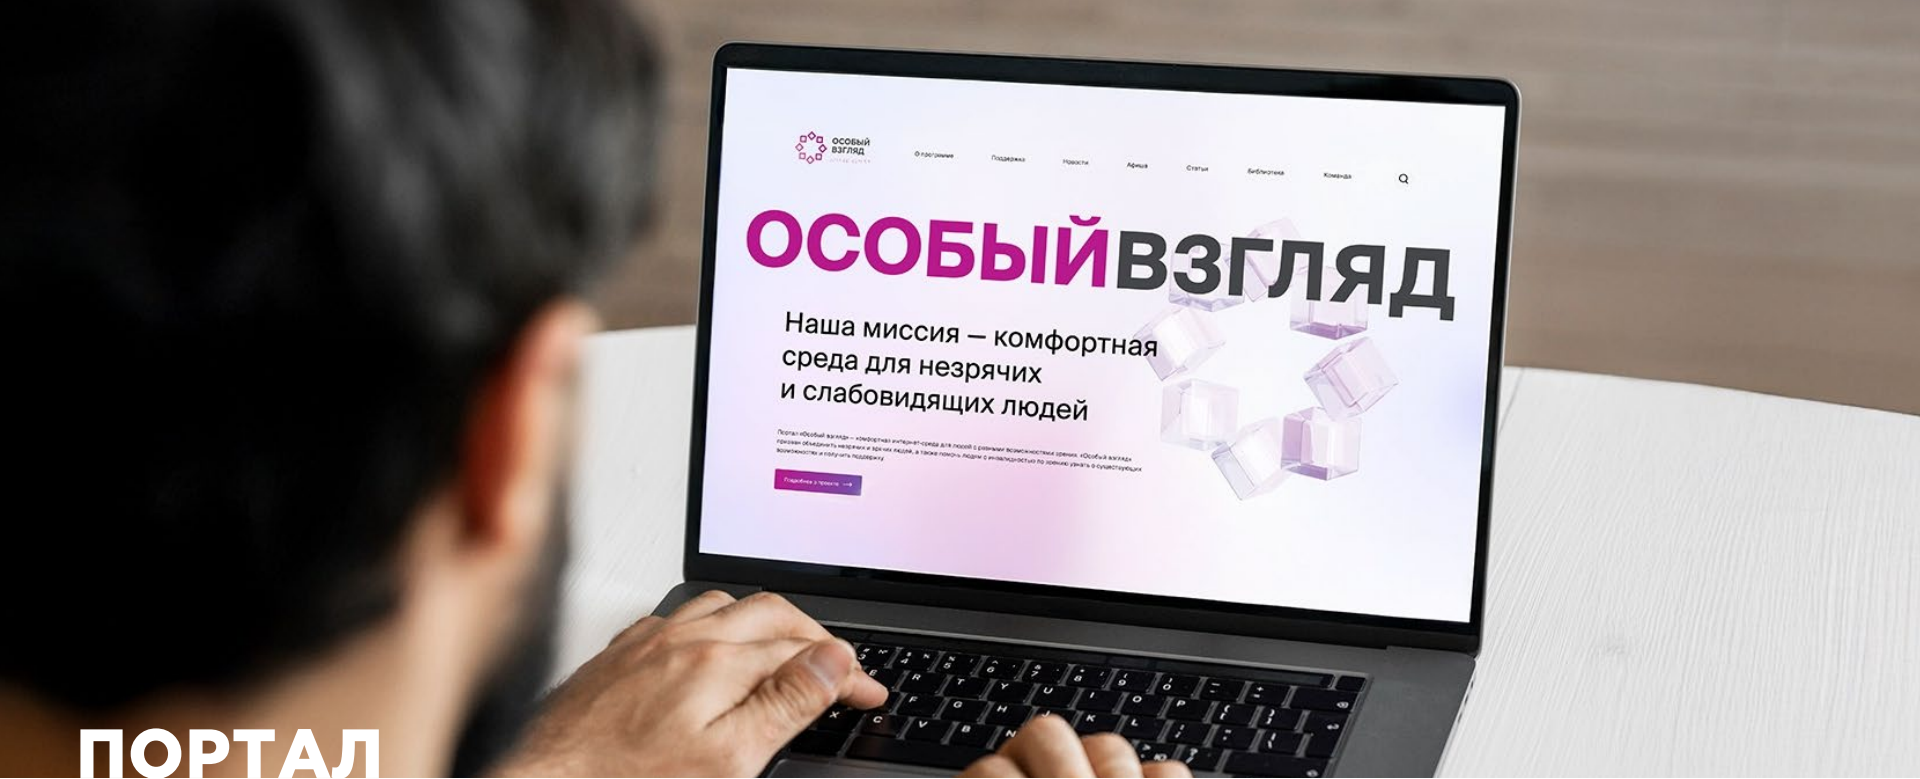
ОСОБЫЙ ВЗГЛЯД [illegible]

О программе Поддержка Новости Афиша Статьи Библиотека Команда

ОСОБЫЙВЗГЛЯД

Наша миссия — комфортная среда для незрячих и слабовидящих людей

Портал «Особый взгляд» — комфортная интернет-среда для людей с разными возможностями зрения. «Особый взгляд» призван объединить незрячих и зрячих людей, а также помочь людям с инвалидностью по зрению узнать о существующих возможностях и получить поддержку

Подробнее о проекте

ПОРТАЛ